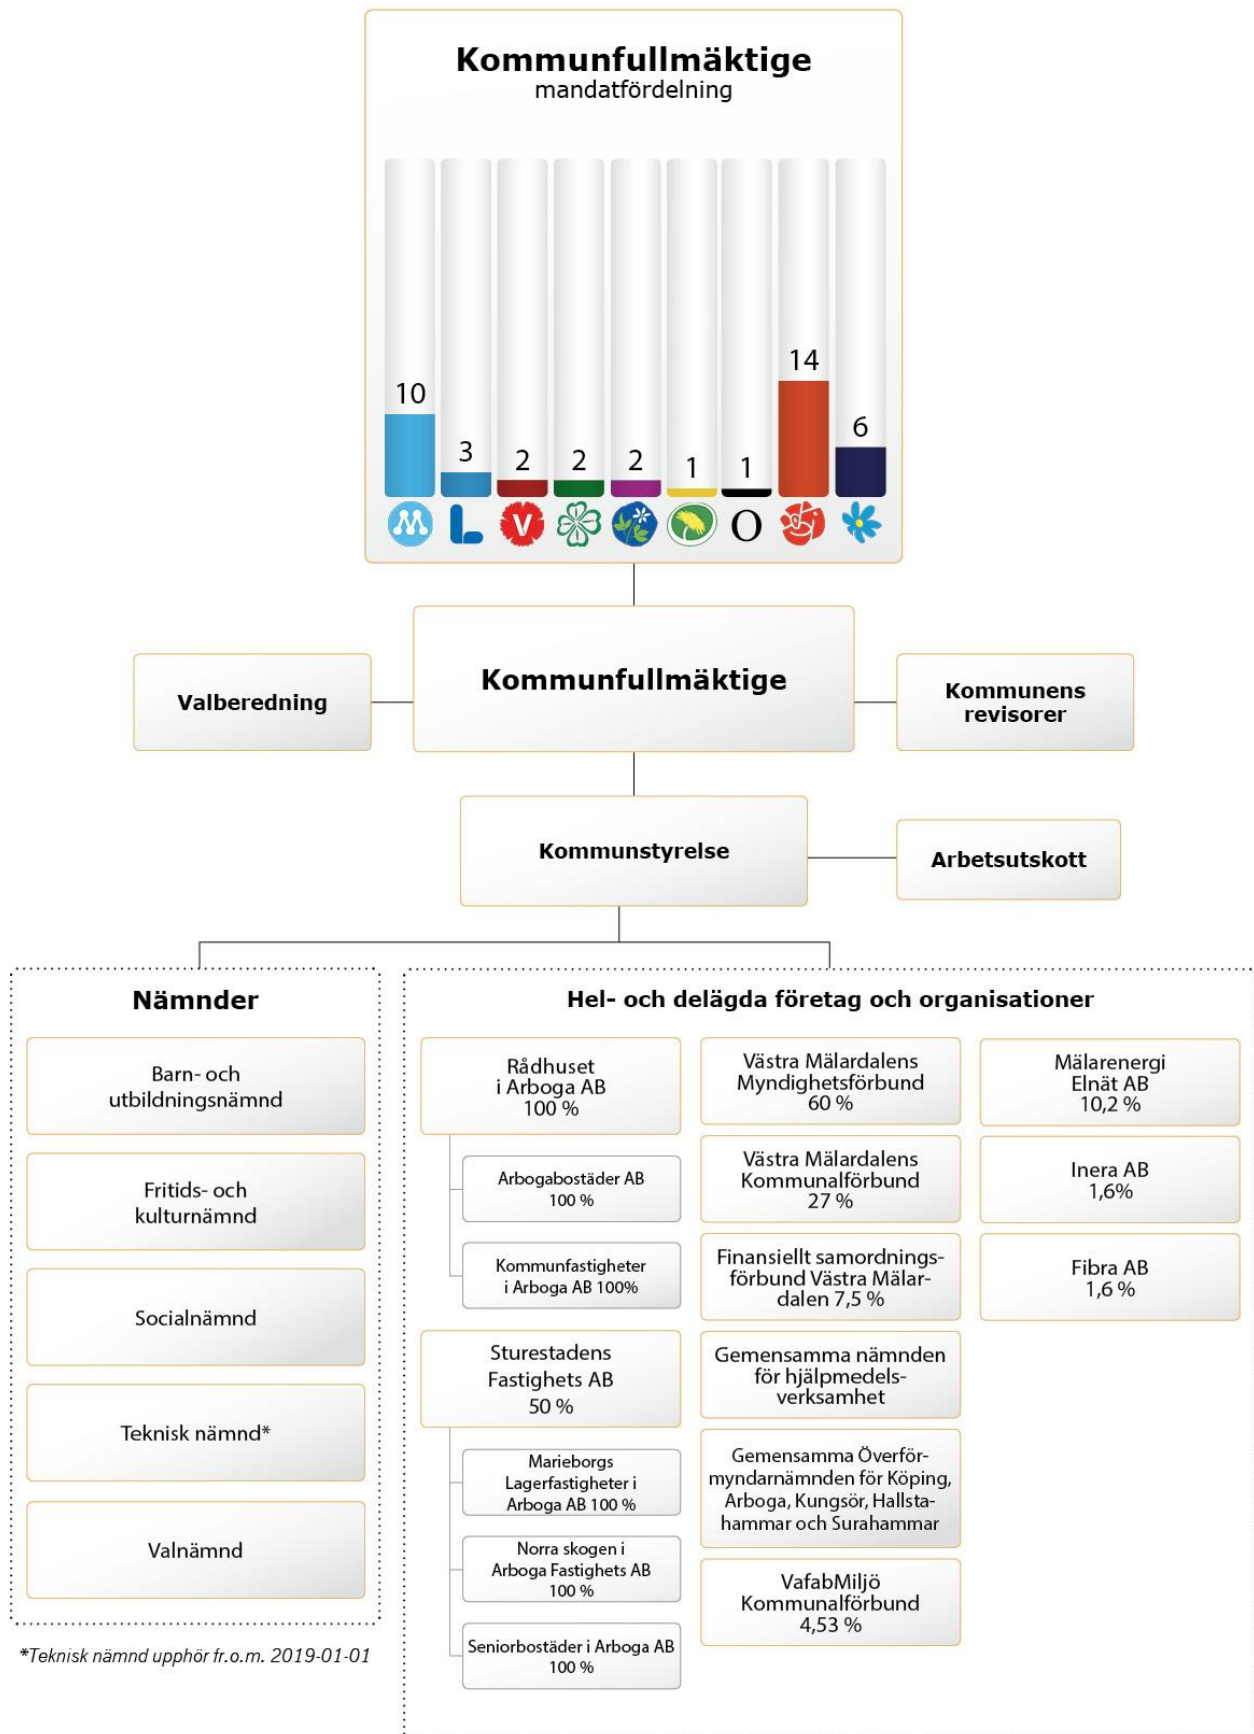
Kommunfullmäktige
mandatfördelning

10
3
2
2
2
1
1
14
6

M
L
V
O

Valberedning

Kommunfullmäktige

Kommunens revisorer

Kommunstyrelse

Arbetsutskott

Nämnder

Barn- och utbildningsnämnd

Fritids- och kulturnämnd

Socialnämnd

Teknisk nämnd*

Valnämnd

*Teknisk nämnd upphör fr.o.m. 2019-01-01

Hel- och delägda företag och organisationer

Rådhuset i Arboga AB 100 %

Arbogabostäder AB 100 %

Kommunfastigheter i Arboga AB 100%

Sturestadens Fastighets AB 50 %

Marieborgs Lagerfastigheter i Arboga AB 100 %

Norra skogen i Arboga Fastighets AB 100 %

Seniorbostäder i Arboga AB 100 %

Västra Mälardalens Myndighetsförbund 60 %

Västra Mälardalens Kommunalförbund 27 %

Finansiellt samordningsförbund Västra Mälardalen 7,5 %

Gemensamma nämnden för hjälpmedelsverksamhet

Gemensamma Överförmyndarnämnden för Köping, Arboga, Kungsör, Hallstahammar och Surahammar

VafabMiljö Kommunalförbund 4,53 %

Mälarenergi Elnät AB 10,2 %

Inera AB 1,6%

Fibra AB 1,6 %